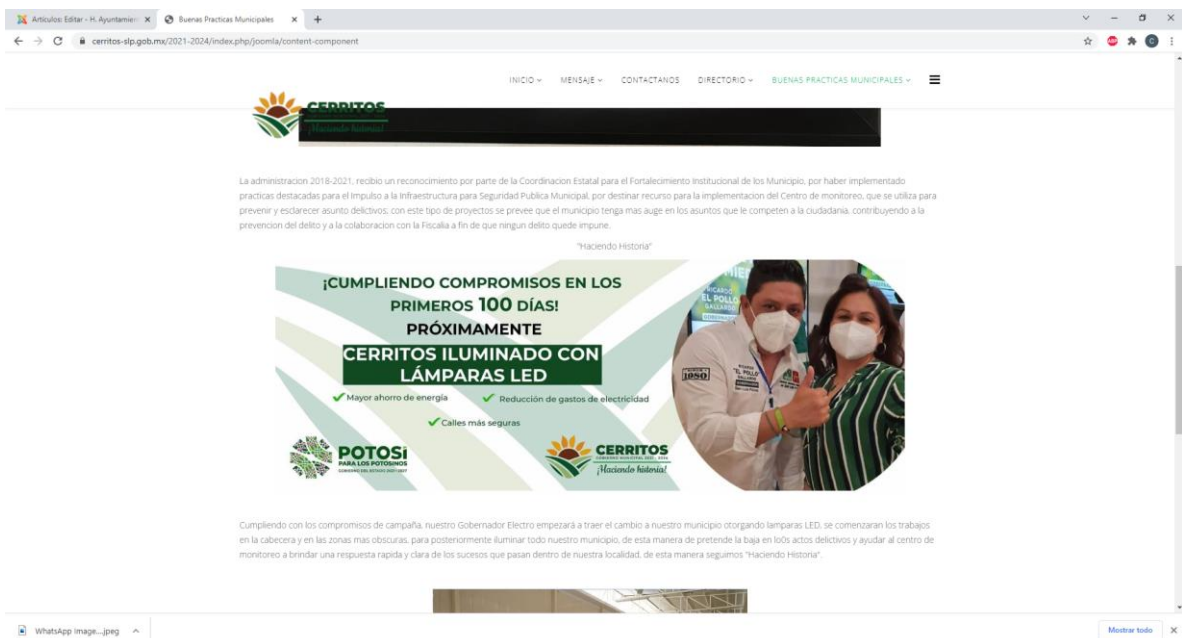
Articulos: Editar - H. Ayuntamien × Buenas Practicas Municipales × +

cerritos-slp.gob.mx/2021-2024/index.php/joomla/content-component

INICIO MENSAJE CONTACTANOS DIRECTORIO BUENAS PRACTICAS MUNICIPALES

CERRITOS
¡Haciendo historia!

La administracion 2018-2021, recibio un reconocimiento por parte de la Coordinacion Estatal para el Fortalecimiento Institucional de los Municipio, por haber implementado practicas destacadas para el Impulso a la Infraestructura para Seguridad Publica Municipal, por destinar recurso para la implementacion del Centro de monitoreo, que se utiliza para prevenir y esclarecer asunto delictivos, con este tipo de proyectos se prevee que el municipio tenga mas auge en los asuntos que le competen a la ciudadania, contribuyendo a la prevencion del delito y a la colaboracion con la Fiscalia a fin de que ningun delito quede impune.

"Haciendo Historia"

¡CUMPLIENDO COMPROMISOS EN LOS PRIMEROS 100 DÍAS!
PRÓXIMAMENTE
CERRITOS ILUMINADO CON LÁMPARAS LED
Mayor ahorro de energía
Reducción de gastos de electricidad
Calles más seguras
POTOSÍ PARA LOS POTOSINOS
CERRITOS
¡Haciendo historia!
RICARDO "EL POLLO" GALLARDO
1050

Cumpliendo con los compromisos de campaña, nuestro Gobernador Electro empezará a traer el cambio a nuestro municipio otorgando lamparas LED, se comenzaran los trabajos en la cabecera y en las zonas mas obscuras, para posteriormente iluminar todo nuestro municipio, de esta manera de pretende la baja en loös actos delictivos y ayudar al centro de monitoreo a brindar una respuesta rapida y clara de los sucesos que pasan dentro de nuestra localidad, de esta manera seguimos "Haciendo Historia".

WhatsApp Image....jpeg

Mostrar todo